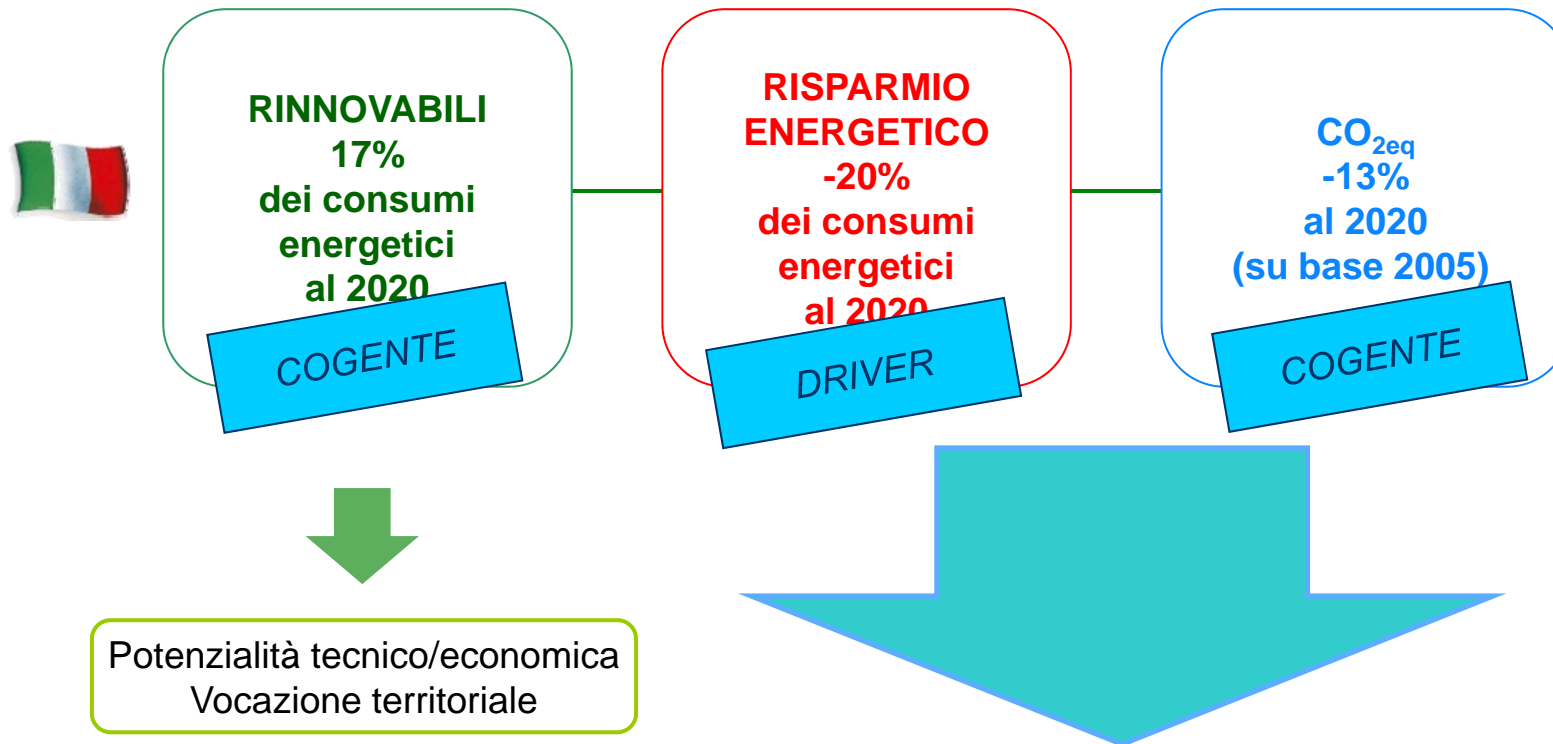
RINNOVABILI
17%
dei consumi energetici
al 2020

COGENTE

RISPARMIO ENERGETICO
-20%
dei consumi energetici
al 2020

DRIVER

$CO_{2eq}$
-13%
al 2020
(su base 2005)

COGENTE

Potenzialità tecnico/economica
Vocazione territoriale